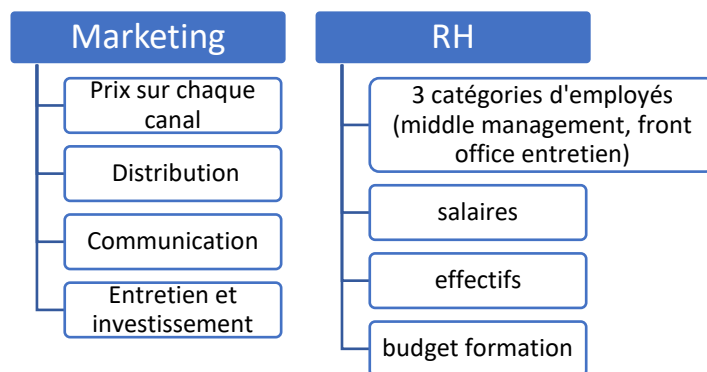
Marketing

Prix sur chaque canal

Distribution

Communication

Entretien et investissement

RH

3 catégories d'employés (middle management, front office entretien)

salaires

effectifs

budget formation